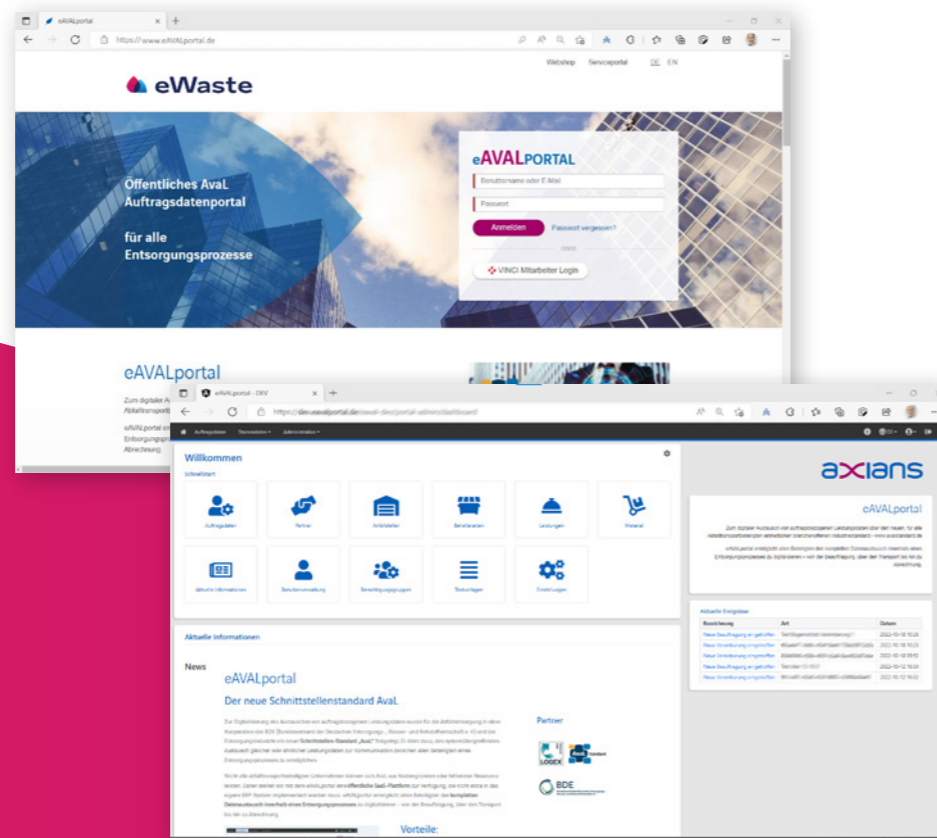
eAVALportal

https://www.eAVALportal.de

Webshop Serviceportal DE EN

eWaste

Öffentliches AvaL Auftragsdatenportal

für alle Entsorgungsprozesse

eAVALPORTAL

Benutzername oder E-Mail

Passwort

Anmelden Passwort vergessen?

oder

VINCI Mitarbeiter Login

eAVALportal

Zum digitalen A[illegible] Abfalltransport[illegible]

eAVALportal er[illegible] Entsorgungsp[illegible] Abrechnung.

eAVALportal - DEV

https://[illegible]/portal-admin/dashboard

Auftragsdaten Stammdaten Administration

Willkommen

Schnellstart

Auftragsdaten Partner Anfallstellen Behälterarten Leistungen Material

Aktuelle Informationen Benutzerverwaltung Berechtigungsgruppen Textvorlagen Einstellungen

Aktuelle Informationen

News

eAVALportal

Der neue Schnittstellenstandard AvaL

Partner

LOGEX

BDE

Vorteile:

axians

eAVALportal

Aktuelle Ereignisse

| Bezeichnung | Art | Datum |
|---|---|---|
| Neue Beauftragung eingetroffen | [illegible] | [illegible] |
| Neue Stornierung eingetroffen | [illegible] | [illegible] |
| Neue Stornierung eingetroffen | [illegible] | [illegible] |
| Neue Beauftragung eingetroffen | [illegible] | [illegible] |
| Neue Stornierung eingetroffen | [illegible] | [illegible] |